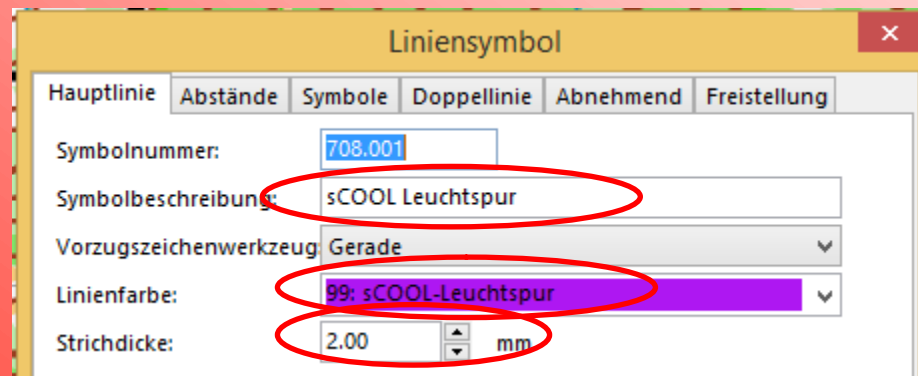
Liniensymbol

Hauptlinie | Abstände | Symbole | Doppellinie | Abnehmend | Freistellung

Symbolnummer: 708.001

Symbolbeschreibung: sCOOL Leuchtspur

Vorzugszeichenwerkzeug: Gerade

Linienfarbe: 99: sCOOL-Leuchtspur

Strichdicke: 2.00 mm